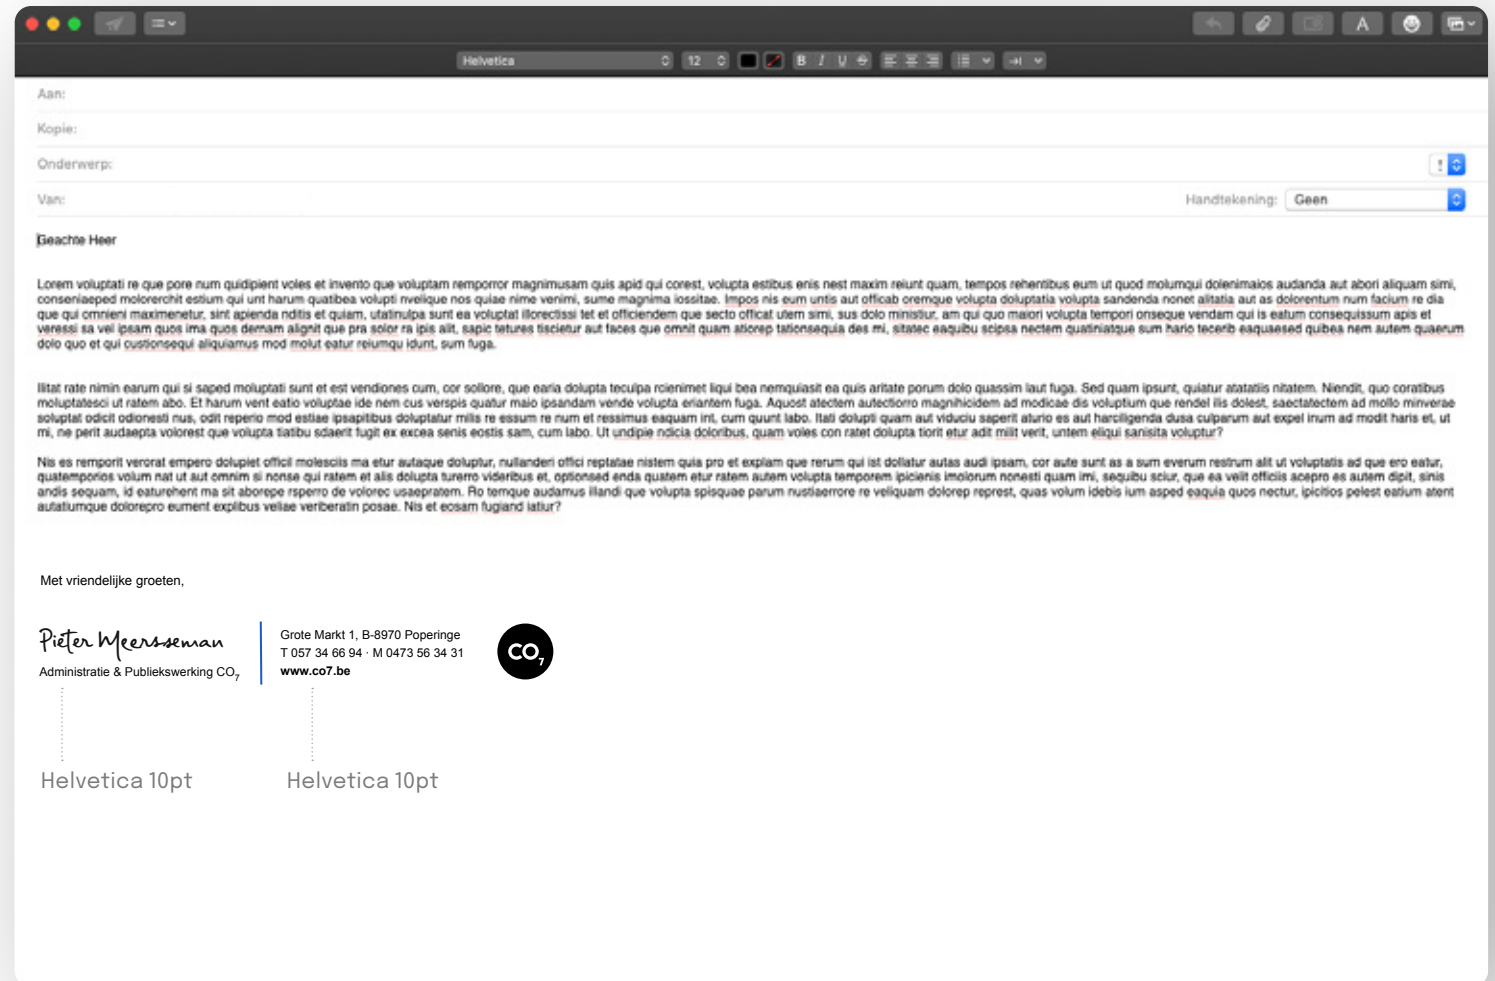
Helvetica 12

Aan:

Kopie:

Onderwerp:

Van:

Handtekening: Geen

Geachte Heer

Lorem voluptati re que pore num quidipient voles et invento que voluptam remporror magnimusam quis apid qui corest, volupta estibus enis nest maxim reiunt quam, tempos rehentibus eum ut quod molumqui dolenimaios audanda aut abori aliquam simi, conseniaeped molorerchit estium qui unt harum quatibea volupti nvelique nos quiae nime venimi, sume magnima iossitae. Impos nis eum untis aut officab oremque volupta doluptatia volupta sandenda nonet alitatia aut as dolorentum num facium re dia que qui omnieni maximenetur, sint apienda nditis et quiam, utatinulpa sunt ea voluptat illorectissi tet et officiendem que secto officat utem simi, sus dolo ministiur, am qui quo maiori volupta tempori onseque vendam qui is eatum consequissum apis et veressi sa vel ipsam quos ima quos dernam alignit que pra solor ra ipis alit, sapic tetures tiscietur aut faces que omnit quam atiorep tationsequia des mi, sitatec eaquibu scipsa nectem quatiniatque sum hario tecerib eaquaesed quibea nem autem quaerum dolo quo et qui custionsequi aliquiamus mod molut eatur reiumqu idunt, sum fuga.

Ilitat rate nimin earum qui si saped moluptati sunt et est vendiones cum, cor sollore, que earia dolupta teculpa rcienimet liqui bea nemquiasit ea quis aritate porum dolo quassim laut fuga. Sed quam ipsunt, quiatur atatatis nitatem. Niendit, quo coratibus moluptatesci ut ratem abo. Et harum vent eatio voluptae ide nem cus verspis quatur maio ipsandam vende volupta eriantem fuga. Aquost atectem autectiorro magnihicidem ad modicae dis voluptium que rendel ilis dolest, saectatectem ad mollo minverae soluptat odicit odionesti nus, odit reperio mod estiae ipsapitibus doluptatur milis re essum re num et ressimus eaquam int, cum quunt labo. Itati dolupti quam aut viduciu saperit aturio es aut harciligenda dusa culparum aut expel inum ad modit haris et, ut mi, ne perit audaepta volorest que volupta tiatibu sdaerit fugit ex excea senis eostis sam, cum labo. Ut undipie ndicia doloribus, quam voles con ratet dolupta tiorit etur adit milit verit, untem eliqui sanisita voluptur?

Nis es remporit verorat empero dolupiet officil molesciis ma etur autaque doluptur, nullanderi offici reptatae nistem quia pro et explam que rerum qui ist dollatur autas audi ipsam, cor aute sunt as a sum everum restrum alit ut voluptatis ad que ero eatur, quatemporios volum nat ut aut omnim si nonse qui ratem et alis dolupta turerro videribus et, optionsed enda quatem etur ratem autem volupta temporem ipicienis imolorum nonesti quam imi, sequibu sciur, que ea velit officiis acepro es autem dipit, sinis andis sequam, id eaturehent ma sit aborepe rsperro de volorec usaepratem. Ro temque audamus illandi que volupta spisquae parum nustiaerrore re veliquam dolorep represt, quas volum idebis ium asped eaquia quos nectur, ipicitios pelest eatium atent autatiumque dolorepro eument explibus veliae veriberatin posae. Nis et eosam fugiand iatur?

Met vriendelijke groeten,

Pieter Meersseman
Administratie & Publiekswerking $CO_7$

Grote Markt 1, B-8970 Poperinge
T 057 34 66 94 · M 0473 56 34 31
www.co7.be

$CO_7$

Helvetica 10pt

Helvetica 10pt